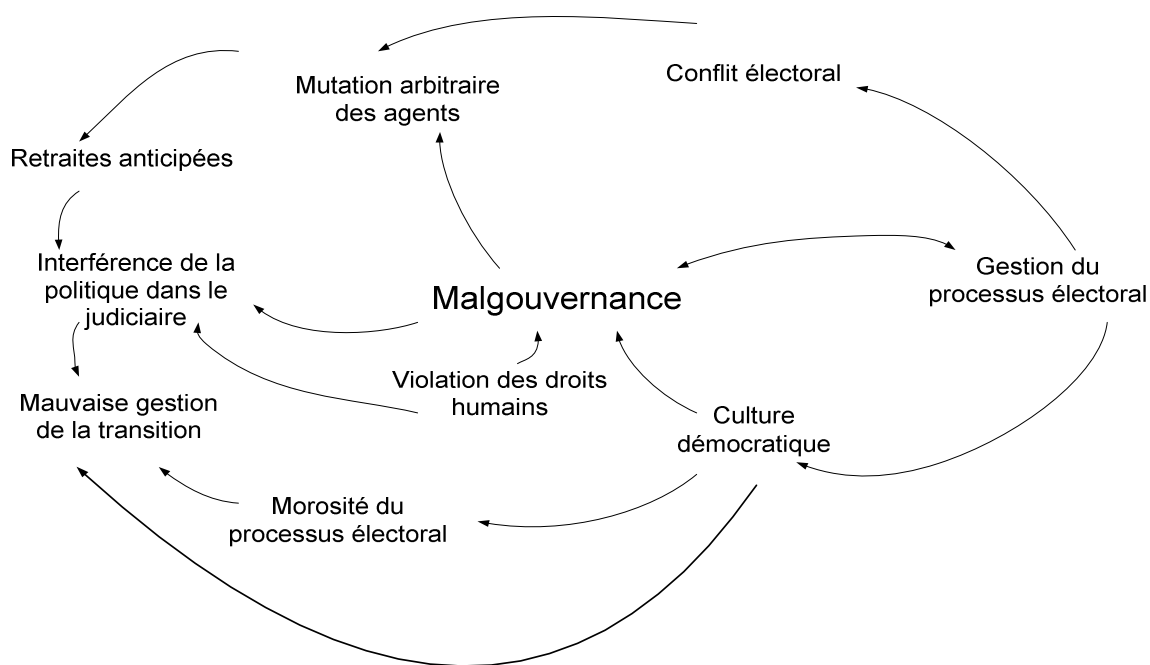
Mutation arbitraire des agents

Conflit électoral

Retraites anticipées

Interférence de la politique dans le judiciaire

Malgouvernance

Gestion du processus électoral

Violation des droits humains

Mauvaise gestion de la transition

Culture démocratique

Morosité du processus électoral